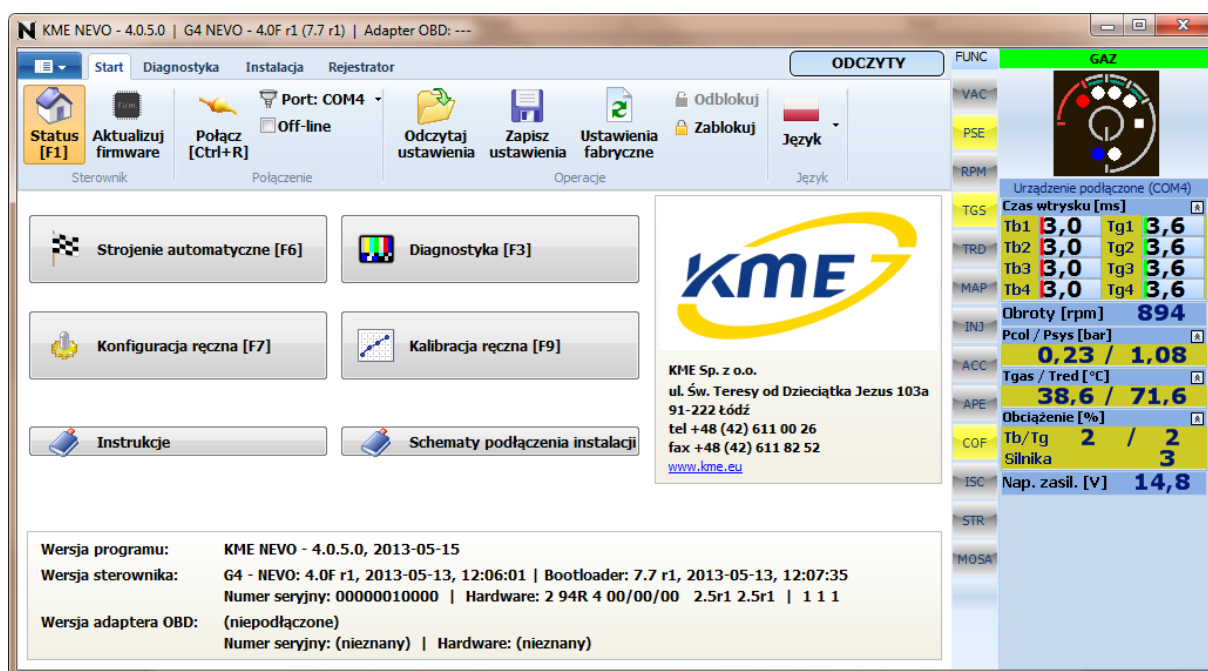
KME NEVO - 4.0.5.0 | G4 NEVO - 4.0F r1 (7.7 r1) | Adapter OBD: ---

Start Diagnostyka Instalacja Rejestrator

ODCZYTY

FUNC

GAZ

Status [F1]
Aktualizuj firmware
Sterownik

Połącz [Ctrl+R]
Port: COM4
Off-line
Połączenie

Odczytaj ustawienia
Zapisz ustawienia
Ustawienia fabryczne
Odblokuj
Zablokuj
Operacje

Język
Język

Strojenie automatyczne [F6]
Diagnostyka [F3]
Konfiguracja ręczna [F7]
Kalibracja ręczna [F9]
Instrukcje
Schematy podłączenia instalacji

KME

KME Sp. z o.o.
ul. Św. Teresy od Dzieciątka Jezus 103a
91-222 Łódź
tel +48 (42) 611 00 26
fax +48 (42) 611 82 52
www.kme.eu

VAC
PSE
RPM
TGS
TRD
MAP
INJ
ACC
APE
COF
ISC
STR
MOSA

Urządzenie podłączone (COM4)
Czas wtrysku [ms]
| | | | |
|---|---|---|---|
| Tb1 | 3,0 | Tg1 | 3,6 |
| Tb2 | 3,0 | Tg2 | 3,6 |
| Tb3 | 3,0 | Tg3 | 3,6 |
| Tb4 | 3,0 | Tg4 | 3,6 |

Obroty [rpm] 894
Pcol / Psys [bar]
0,23 / 1,08
Tgas / Tred [°C]
38,6 / 71,6
Obciążenie [%]
Tb/Tg 2 / 2
Silnika 3
Nap. zasil. [V] 14,8

Wersja programu: KME NEVO - 4.0.5.0, 2013-05-15
Wersja sterownika: G4 - NEVO: 4.0F r1, 2013-05-13, 12:06:01 | Bootloader: 7.7 r1, 2013-05-13, 12:07:35
Numer seryjny: 00000010000 | Hardware: 2 94R 4 00/00/00 2.5r1 2.5r1 | 1 1 1
Wersja adaptera OBD: (niepodłączone)
Numer seryjny: (nieznany) | Hardware: (nieznany)